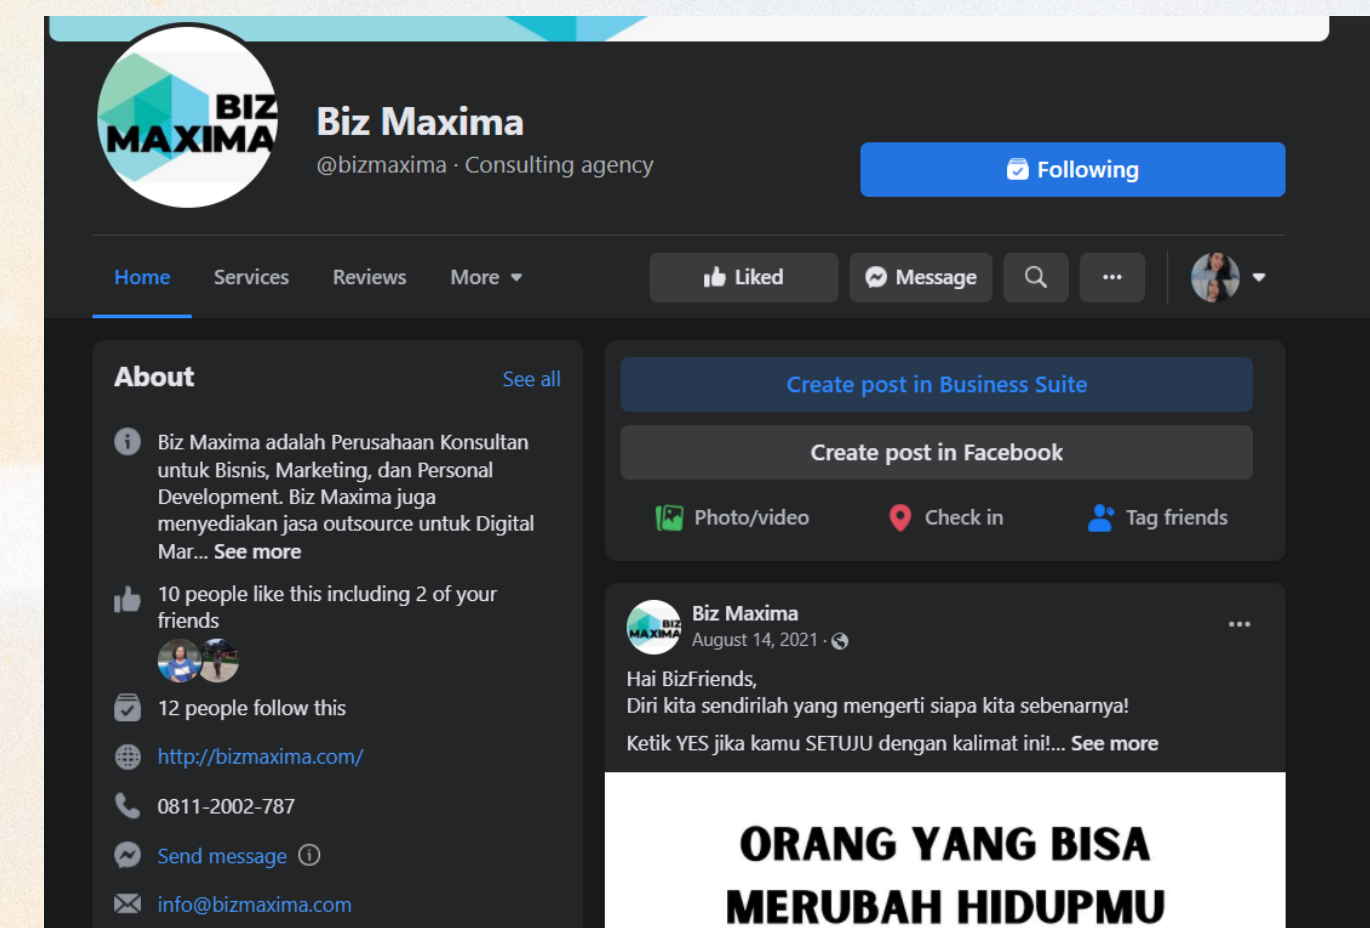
BIZ MAXIMA

Biz Maxima
@bizmaxima · Consulting agency

Following

Home Services Reviews More

Liked Message ···

About See all

Biz Maxima adalah Perusahaan Konsultan untuk Bisnis, Marketing, dan Personal Development. Biz Maxima juga menyediakan jasa outsource untuk Digital Mar... See more

10 people like this including 2 of your friends

12 people follow this

http://bizmaxima.com/

0811-2002-787

Send message

info@bizmaxima.com

Create post in Business Suite

Create post in Facebook

Photo/video Check in Tag friends

Biz Maxima
August 14, 2021 ·

Hai BizFriends,
Diri kita sendirilah yang mengerti siapa kita sebenarnya!

Ketik YES jika kamu SETUJU dengan kalimat ini!... See more

ORANG YANG BISA MERUBAH HIDUPMU